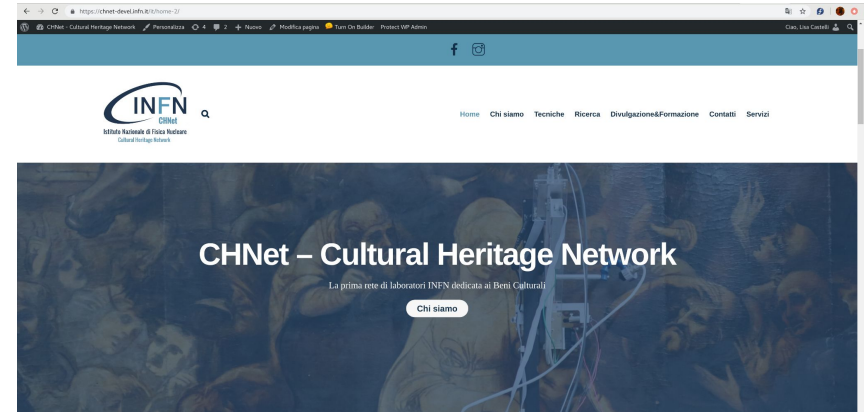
https://chnet-devel.infn.it/it/home-2/

CHNet - Cultural Heritage Network Personalizza 4 2 Nuovo Modifica pagina Turn On Builder Protect WP Admin

Ciao, Lisa Castelli

INFN
CHNet
Istituto Nazionale di Fisica Nucleare
Cultural Heritage Network

Home Chi siamo Tecniche Ricerca Divulgazione&Formazione Contatti Servizi

CHNet – Cultural Heritage Network

La prima rete di laboratori INFN dedicata ai Beni Culturali

Chi siamo